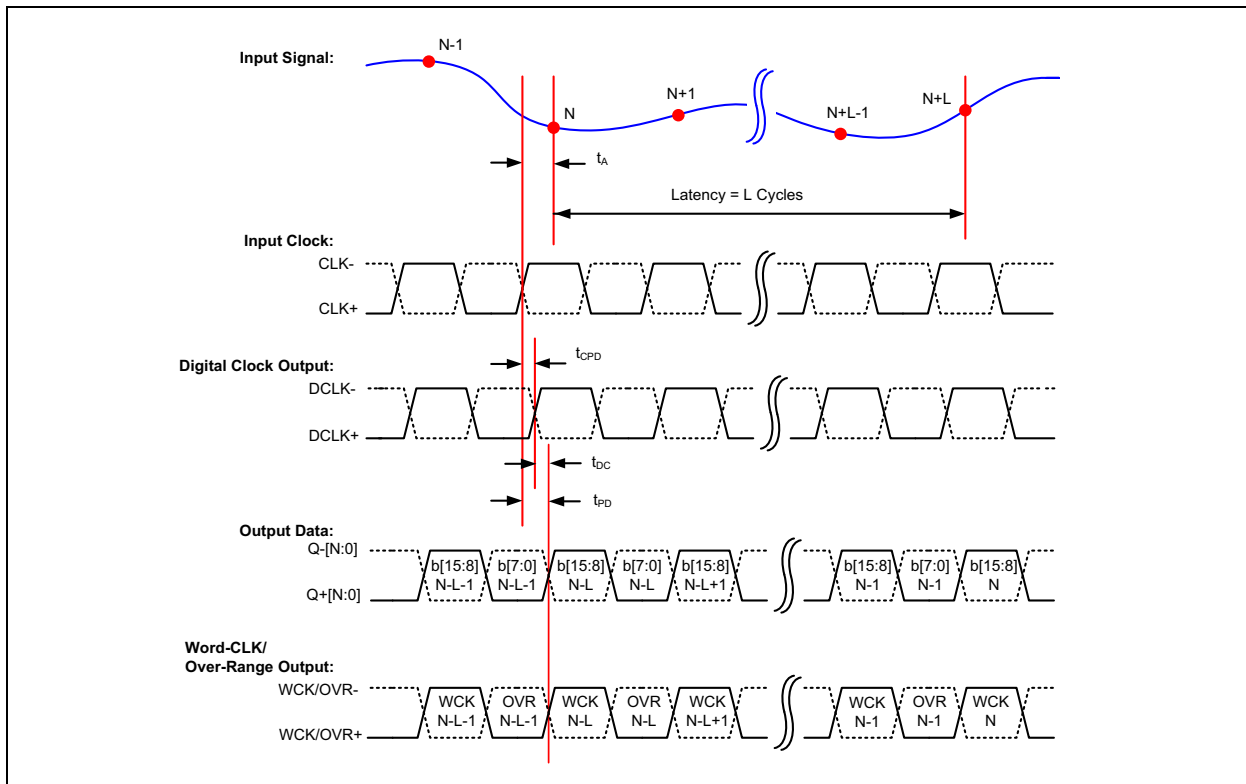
Input Signal:

N-1

N

N+1

N+L-1

N+L

$t_A$

Latency = L Cycles

Input Clock:

CLK-

CLK+

$t_{CPD}$

Digital Clock Output:

DCLK-

DCLK+

$t_{DC}$

$t_{PD}$

Output Data:

Q-[N:0]

Q+[N:0]

b[15:8] N-L-1

b[7:0] N-L-1

b[15:8] N-L

b[7:0] N-L

b[15:8] N-L+1

b[15:8] N-1

b[7:0] N-1

b[15:8] N

Word-CLK/ Over-Range Output:

WCK/OVR-

WCK/OVR+

WCK N-L-1

OVR N-L-1

WCK N-L

OVR N-L

WCK N-L+1

WCK N-1

OVR N-1

WCK N